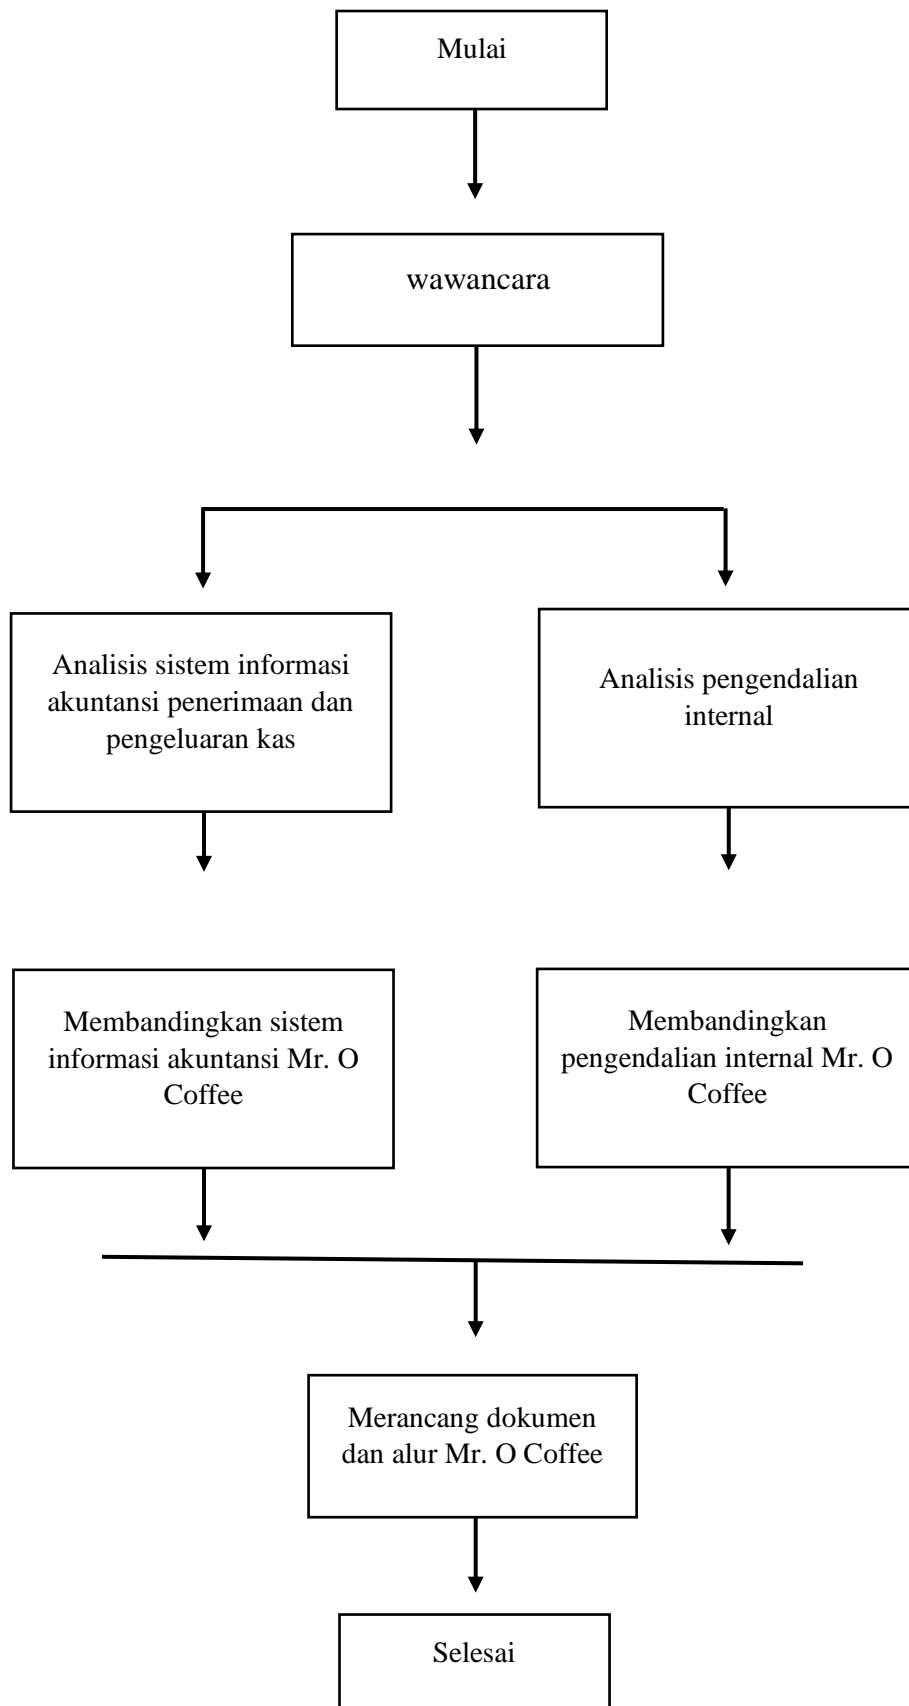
Mulai

wawancara

Analisis sistem informasi akuntansi penerimaan dan pengeluaran kas

Analisis pengendalian internal

Membandingkan sistem informasi akuntansi Mr. O Coffee

Membandingkan pengendalian internal Mr. O Coffee

Merancang dokumen dan alur Mr. O Coffee

Selesai